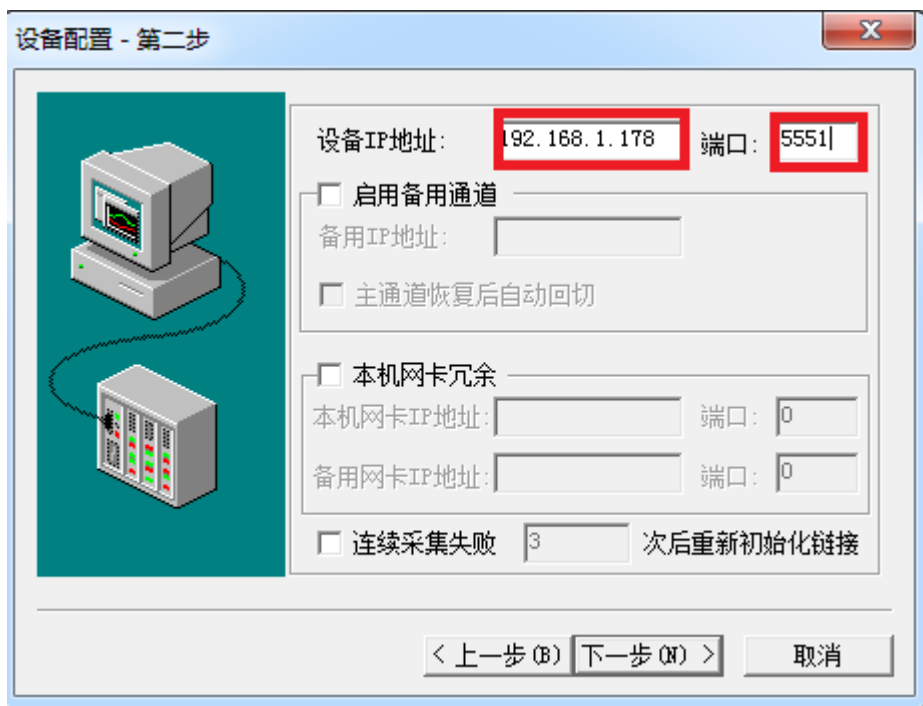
设备配置 - 第二步

设备IP地址: 192.168.1.178 端口: 5551

启用备用通道

备用IP地址:

主通道恢复后自动回切

本机网卡冗余

本机网卡IP地址: 端口: 0

备用网卡IP地址: 端口: 0

连续采集失败 3 次后重新初始化链接

< 上一步(B) 下一步(N) > 取消